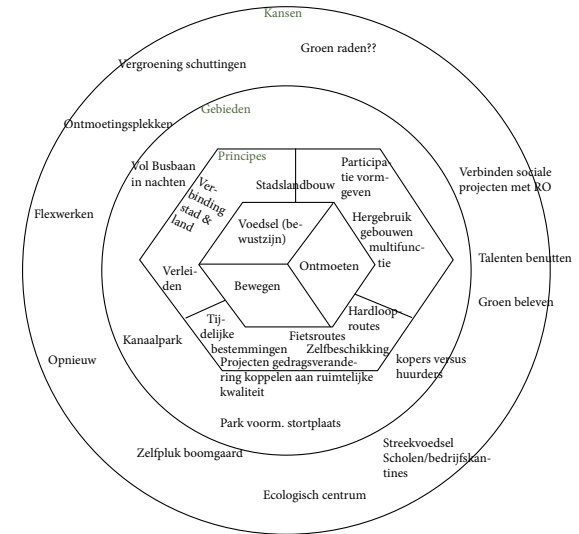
Kansen

Groen raden??

Vergroening schuttingen

Gebieden

Ontmoetingsplekken

Principes

Vol Busbaan in nachten

Verbinding stad & land

Stadslandbouw

Participatie vormgeven

Verbinden sociale projecten met RO

Flexwerken

Voedsel (bewustzijn)

Hergebruik gebouwen multifunctie

Ontmoeten

Talenten benutten

Verleiden

Bewegen

Groen beleven

Hardlooproutes

Kanaalpark

Tijdelijke bestemmingen

Fietsroutes

Zelfbeschikking

Opnieuw

kopers versus huurders

Projecten gedragsverandering koppelen aan ruimtelijke kwaliteit

Park voorm. stortplaats

Zelfpluk boomgaard

Streekvoedsel Scholen/bedrijfskantines

Ecologisch centrum